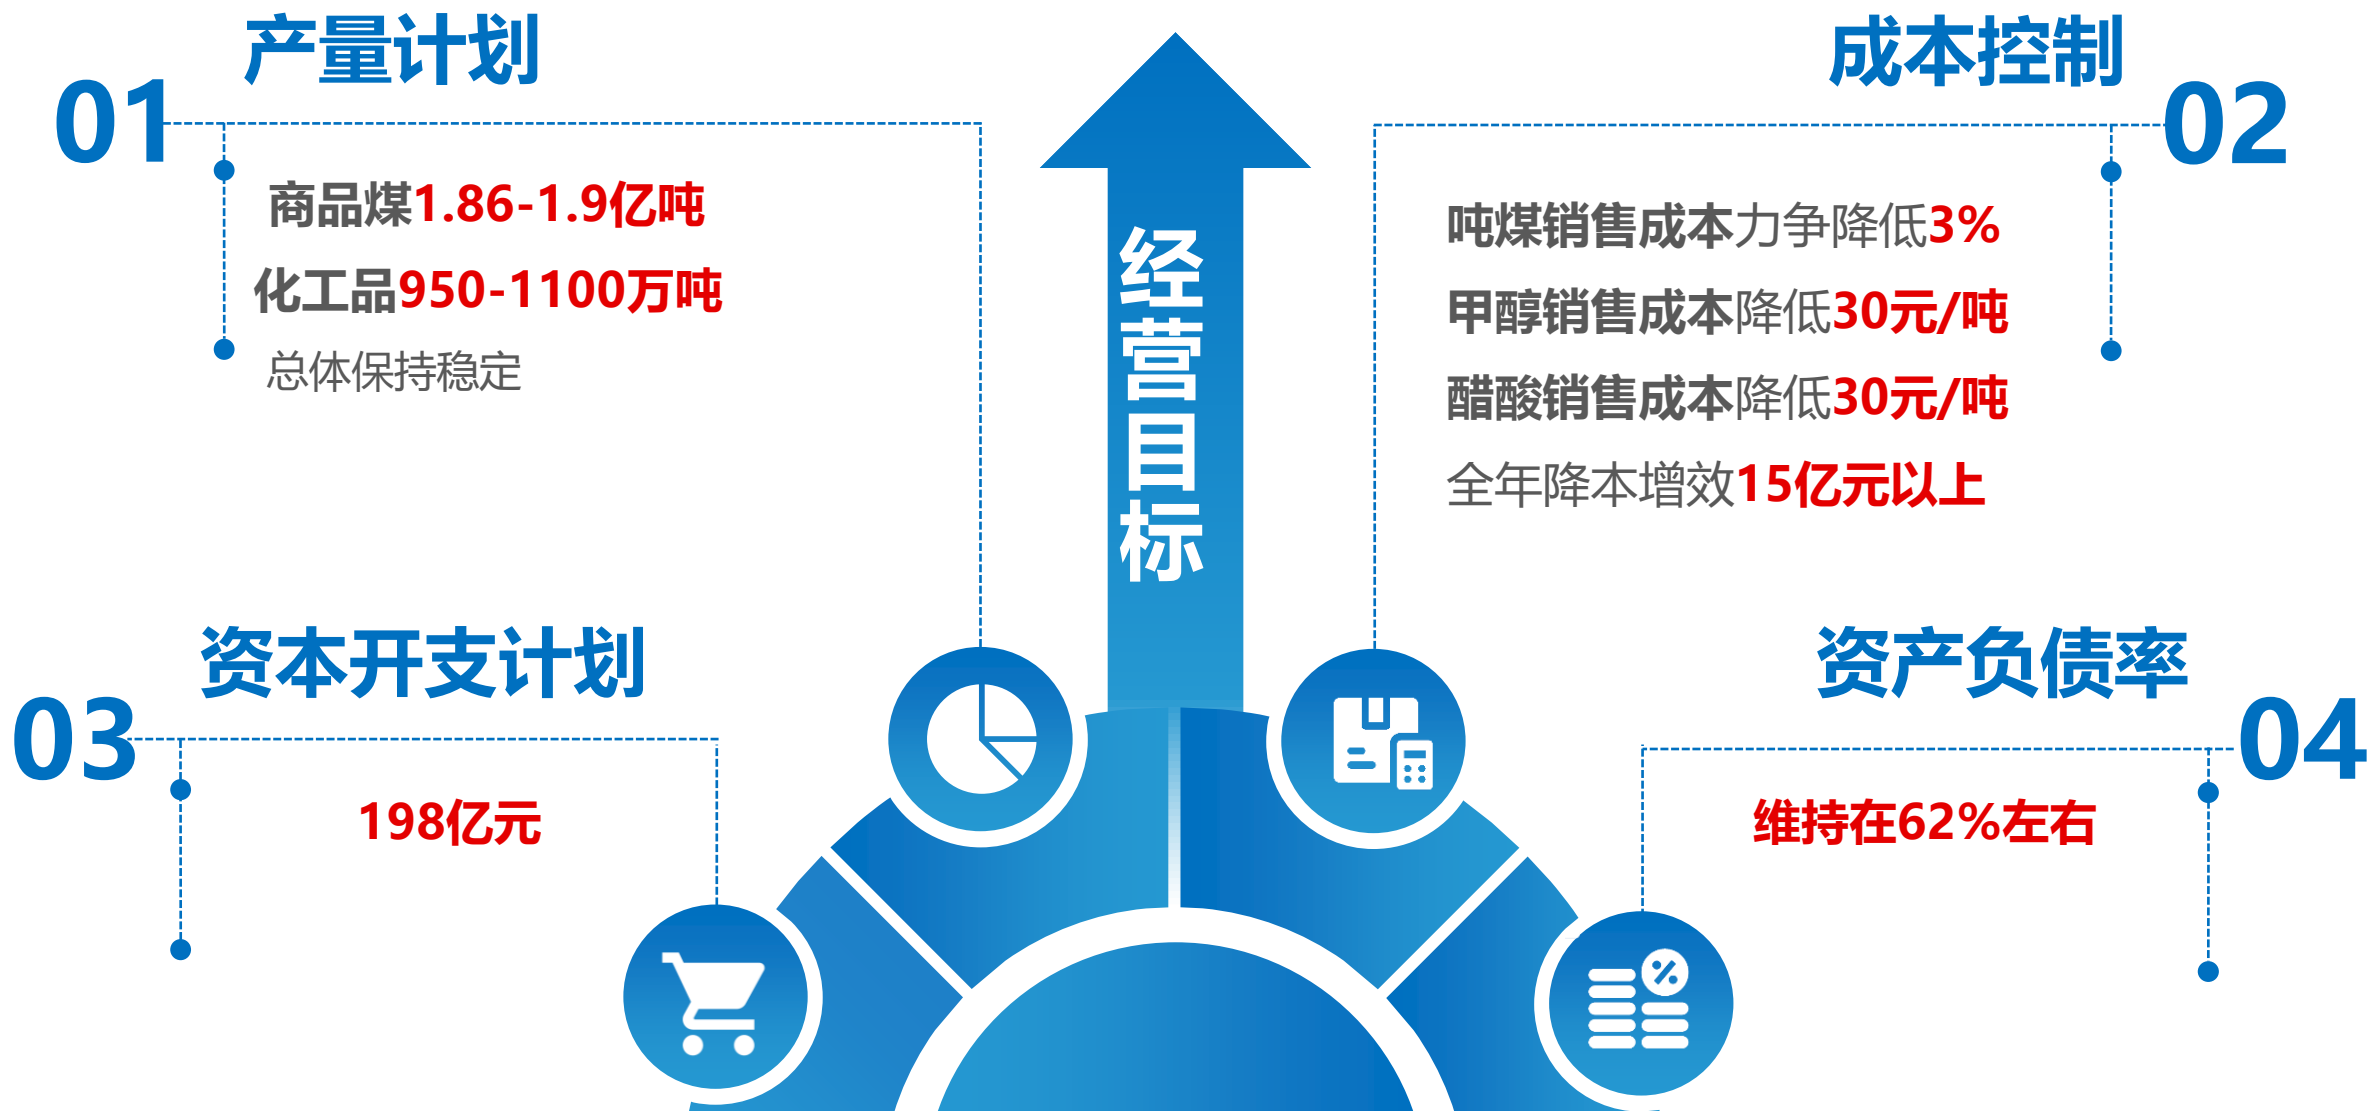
01 产量计划

商品煤1.86-1.9亿吨
化工品950-1100万吨
总体保持稳定

成本控制 02

吨煤销售成本力争降低3%
甲醇销售成本降低30元/吨
醋酸销售成本降低30元/吨
全年降本增效15亿元以上

经营目标

03 资本开支计划

198亿元

资产负债率 04

维持在62%左右